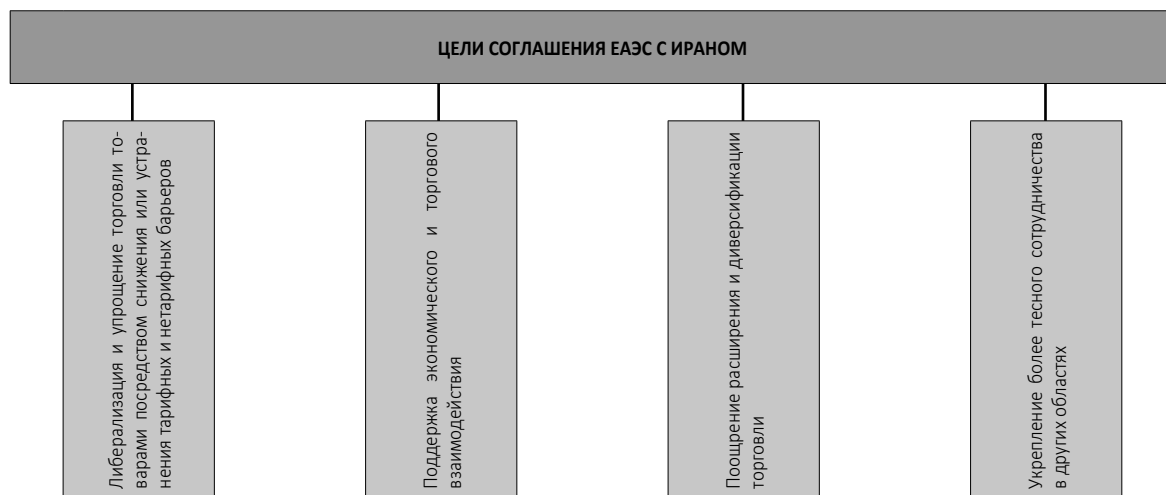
ЦЕЛИ СОГЛАШЕНИЯ ЕАЭС С ИРАНОМ

Либерализация и упрощение торговли товарами посредством снижения или устранения тарифных и нетарифных барьеров

Поддержка экономического и торгового взаимодействия

Поощрение расширения и диверсификации торговли

Укрепление более тесного сотрудничества в других областях